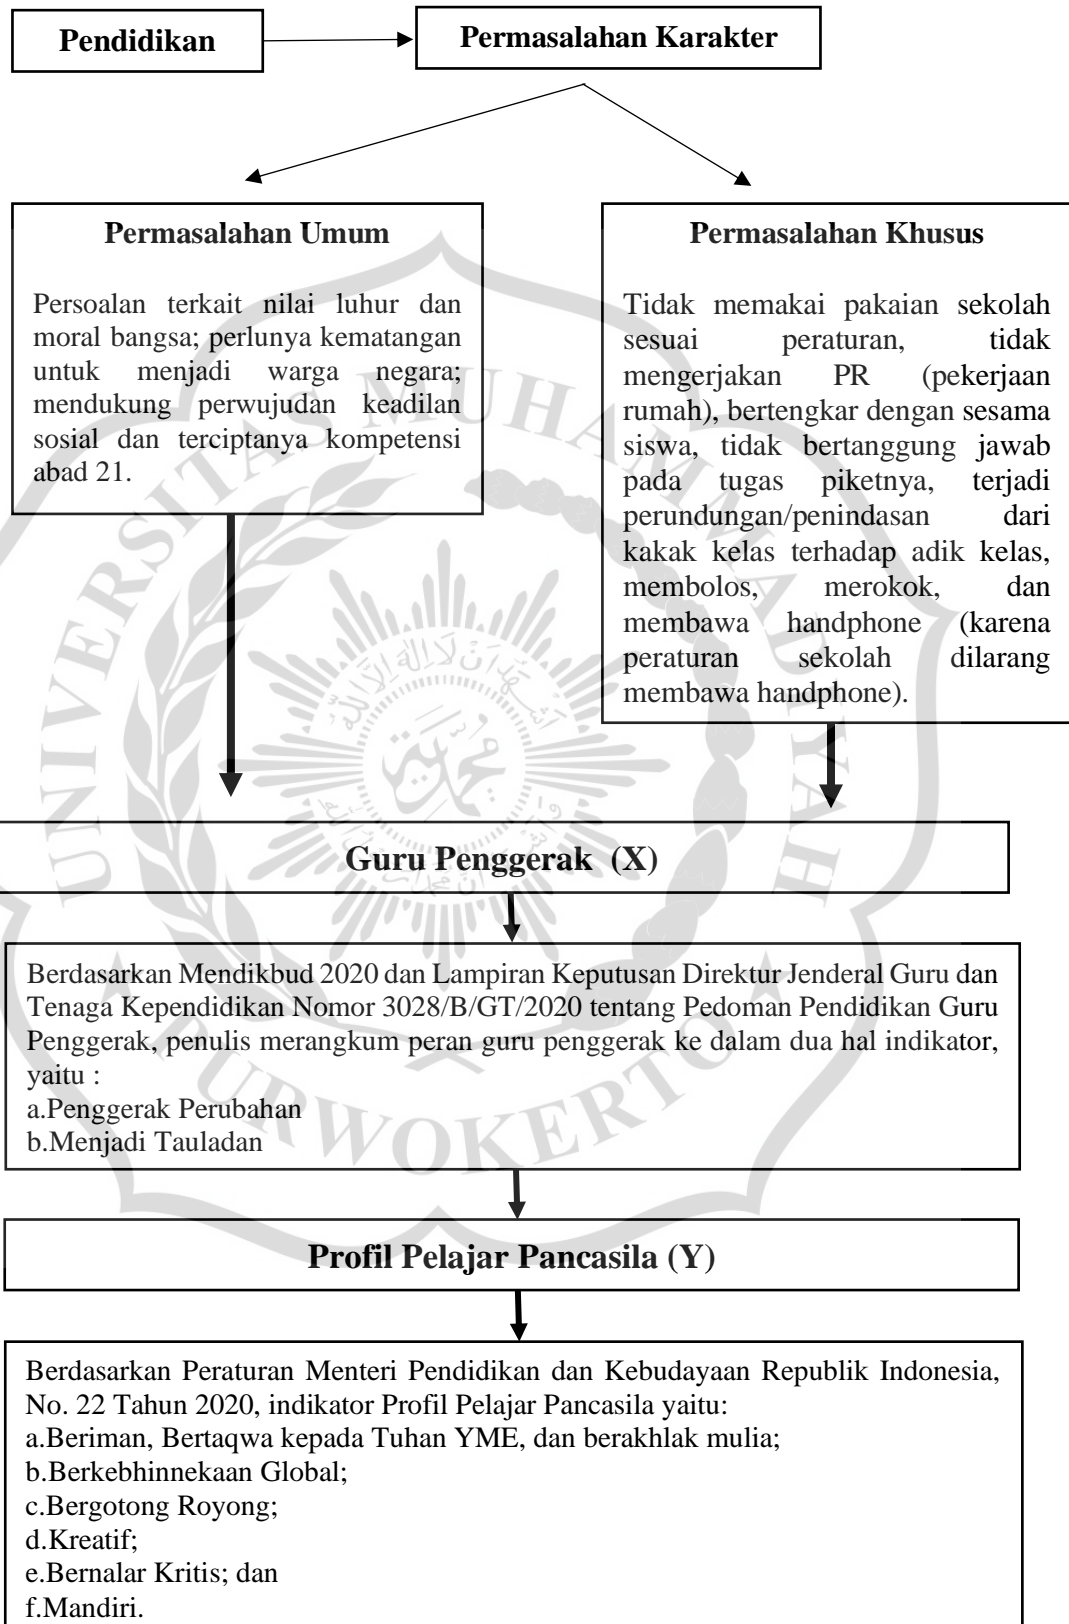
Pendidikan

Permasalahan Karakter

Permasalahan Umum

Persoalan terkait nilai luhur dan moral bangsa; perlunya kematangan untuk menjadi warga negara; mendukung perwujudan keadilan sosial dan terciptanya kompetensi abad 21.

Permasalahan Khusus

Tidak memakai pakaian sekolah sesuai peraturan, tidak mengerjakan PR (pekerjaan rumah), bertengkar dengan sesama siswa, tidak bertanggung jawab pada tugas piketnya, terjadi perundungan/penindasan dari kakak kelas terhadap adik kelas, membolos, merokok, dan membawa handphone (karena peraturan sekolah dilarang membawa handphone).

Guru Penggerak (X)

Berdasarkan Mendikbud 2020 dan Lampiran Keputusan Direktur Jenderal Guru dan Tenaga Kependidikan Nomor 3028/B/GT/2020 tentang Pedoman Pendidikan Guru Penggerak, penulis merangkum peran guru penggerak ke dalam dua hal indikator, yaitu :
a.Penggerak Perubahan
b.Menjadi Tauladan

Profil Pelajar Pancasila (Y)

Berdasarkan Peraturan Menteri Pendidikan dan Kebudayaan Republik Indonesia, No. 22 Tahun 2020, indikator Profil Pelajar Pancasila yaitu:
a.Beriman, Bertaqwa kepada Tuhan YME, dan berakhlak mulia;
b.Berkebhinnekaan Global;
c.Bergotong Royong;
d.Kreatif;
e.Bernalar Kritis; dan
f.Mandiri.